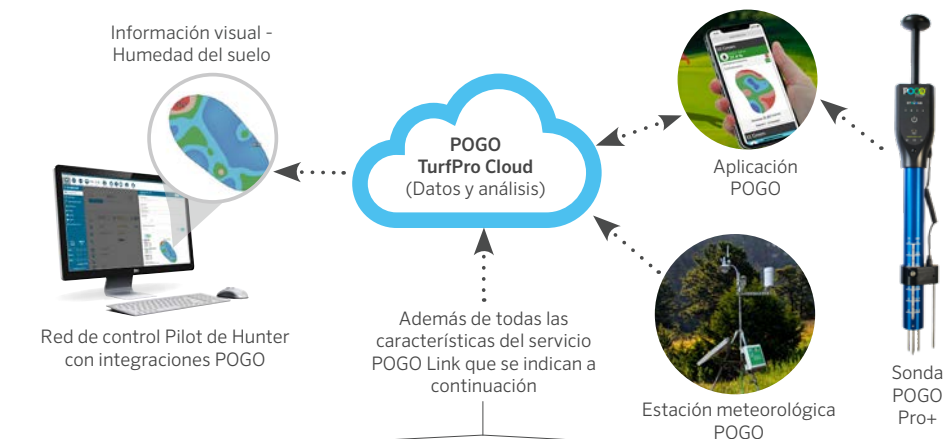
Información visual - Humedad del suelo

POGO
TurfPro Cloud
(Datos y análisis)

Aplicación POGO

Red de control Pilot de Hunter con integraciones POGO

Además de todas las características del servicio POGO Link que se indican a continuación

Estación meteorológica POGO

Sonda POGO Pro+